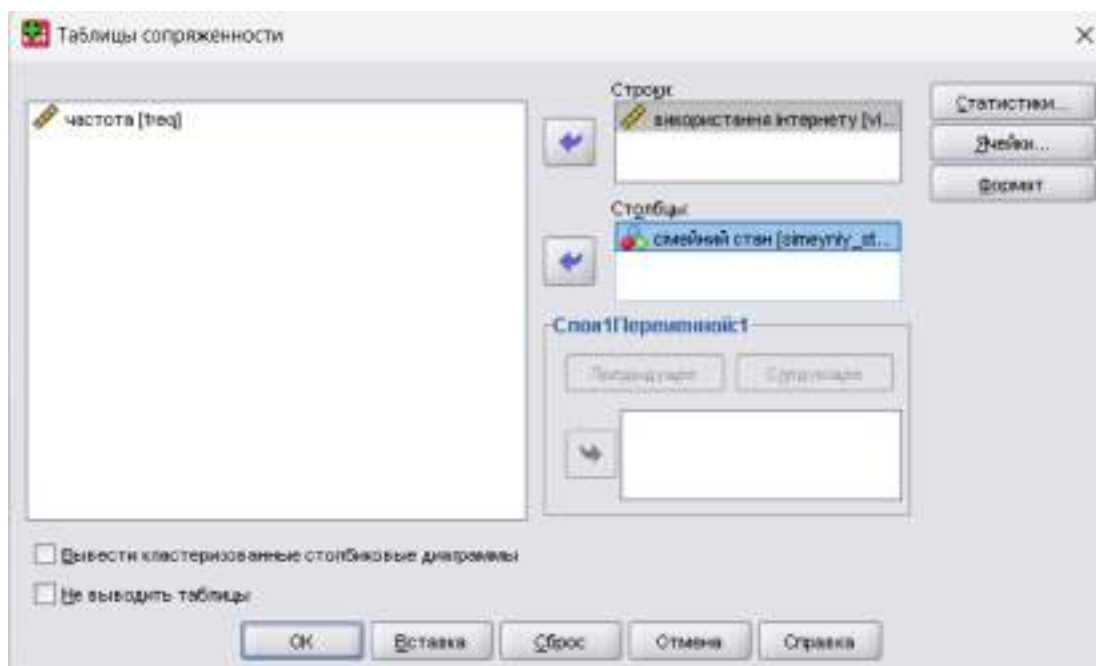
Таблицы сопряженности

×

частота [freq]

Строки:

використання інтернету [vi...

Столбцы:

сімейний стан [simeyniy_st...

Статистики...

Ячейки...

Формат

Слой1Переменной1

Предыдущий

Следующий

Вывести кластеризованные столбиковые диаграммы

Не выводить таблицы

OK

Вставка

Сброс

Отмена

Справка